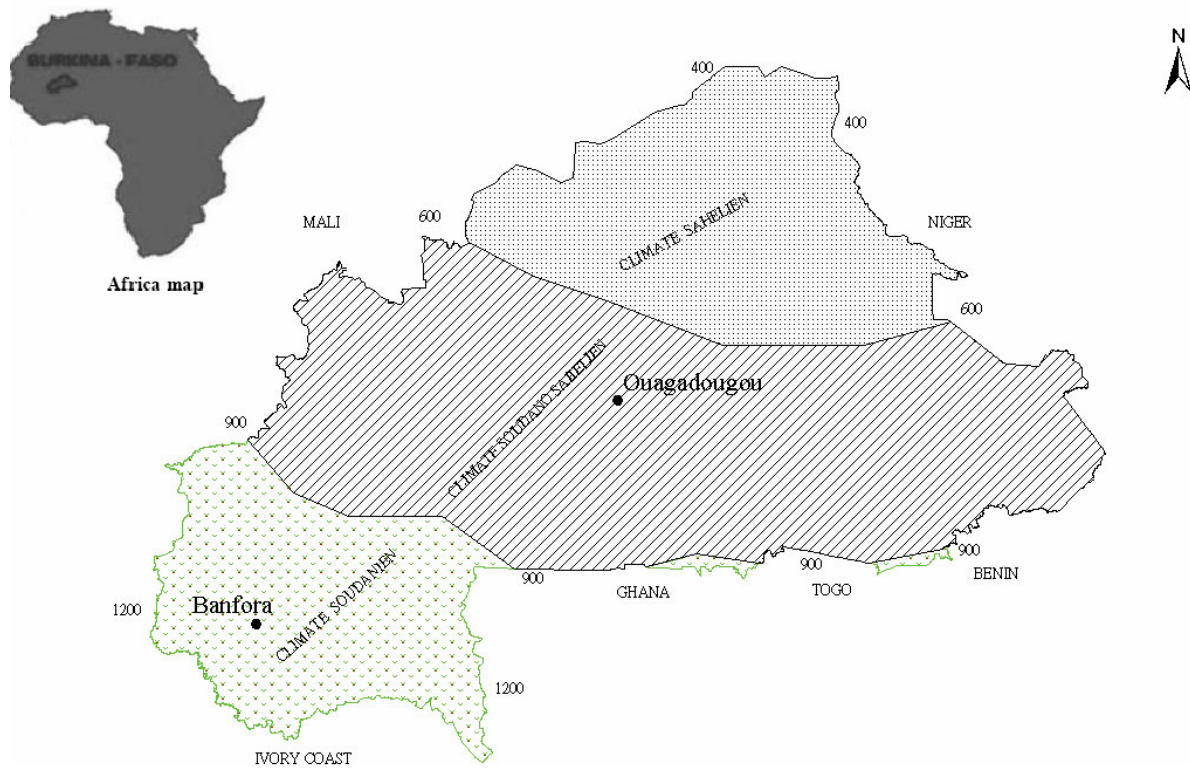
BURKINA - FASO

Africa map

N

400

400

MALI

600

CLIMATE SAHELIEN

NIGER

600

CLIMATE SOUDANO SAHELIEN

Ouagadougou

900

CLIMATE SOUDANIEN

900

900

900

GHANA

TOGO

BENIN

1200

Banfora

1200

IVORY COAST